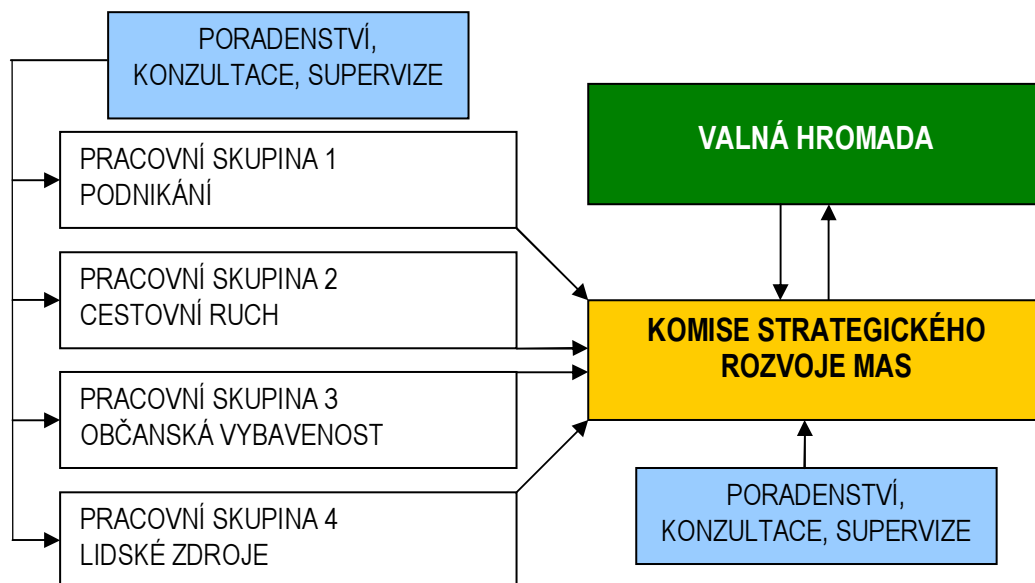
PORADENSTVÍ, KONZULTACE, SUPERVIZE

PRACOVNÍ SKUPINA 1
PODNIKÁNÍ

PRACOVNÍ SKUPINA 2
CESTOVNÍ RUCH

PRACOVNÍ SKUPINA 3
OBČANSKÁ VYBAVENOST

PRACOVNÍ SKUPINA 4
LIDSKÉ ZDROJE

VALNÁ HROMADA

KOMISE STRATEGICKÉHO ROZVOJE MAS

PORADENSTVÍ, KONZULTACE, SUPERVIZE